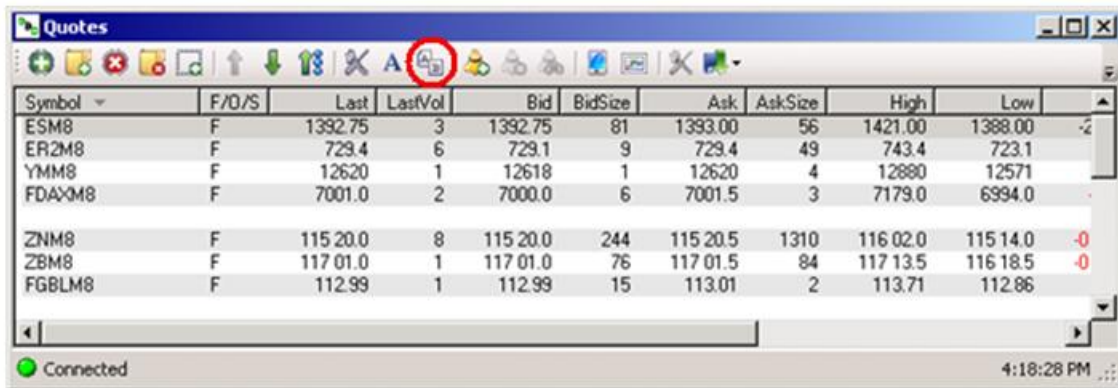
Quotes

| Symbol | F/O/S | Last | LastVol | Bid | BidSize | Ask | AskSize | High | Low |
|---|---|---|---|---|---|---|---|---|---|
| ESM8 | F | 1392.75 | 3 | 1392.75 | 81 | 1393.00 | 56 | 1421.00 | 1388.00 |
| ER2M8 | F | 729.4 | 6 | 729.1 | 9 | 729.4 | 49 | 743.4 | 723.1 |
| YMM8 | F | 12620 | 1 | 12618 | 1 | 12620 | 4 | 12880 | 12571 |
| FDAXM8 | F | 7001.0 | 2 | 7000.0 | 6 | 7001.5 | 3 | 7179.0 | 6994.0 |
| | | | | | | | | | |
| ZNM8 | F | 115 20.0 | 8 | 115 20.0 | 244 | 115 20.5 | 1310 | 116 02.0 | 115 14.0 |
| ZBM8 | F | 117 01.0 | 1 | 117 01.0 | 76 | 117 01.5 | 84 | 117 13.5 | 116 18.5 |
| FGBLM8 | F | 112.99 | 1 | 112.99 | 15 | 113.01 | 2 | 113.71 | 112.86 |

Connected
4:18:28 PM